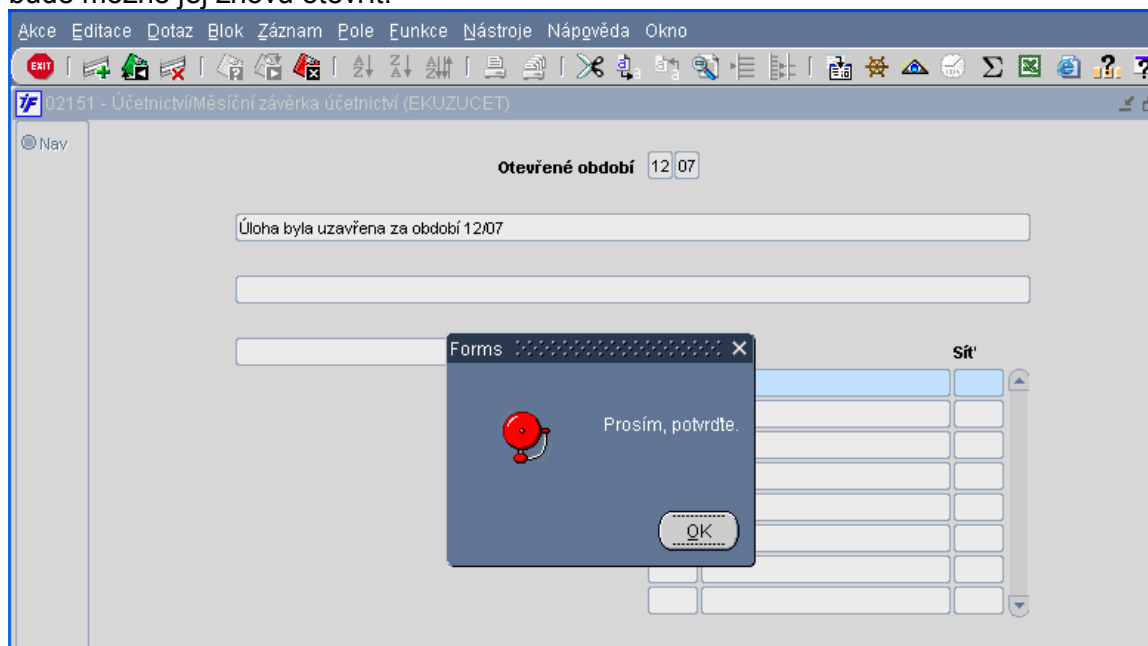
bude možné jej znovu otevřít.

Akce Editace Dotaz Blok Záznam Pole Funkce Nástroje Nápověda Okno

EXIT

02151 - Účetnictví/Měsíční závěrka účetnictví (EKUZUCET)

Nav

Otevřené období 12 07

Úloha byla uzavřena za období 12/07

Síť

Forms

Prosím, potvrďte.

OK